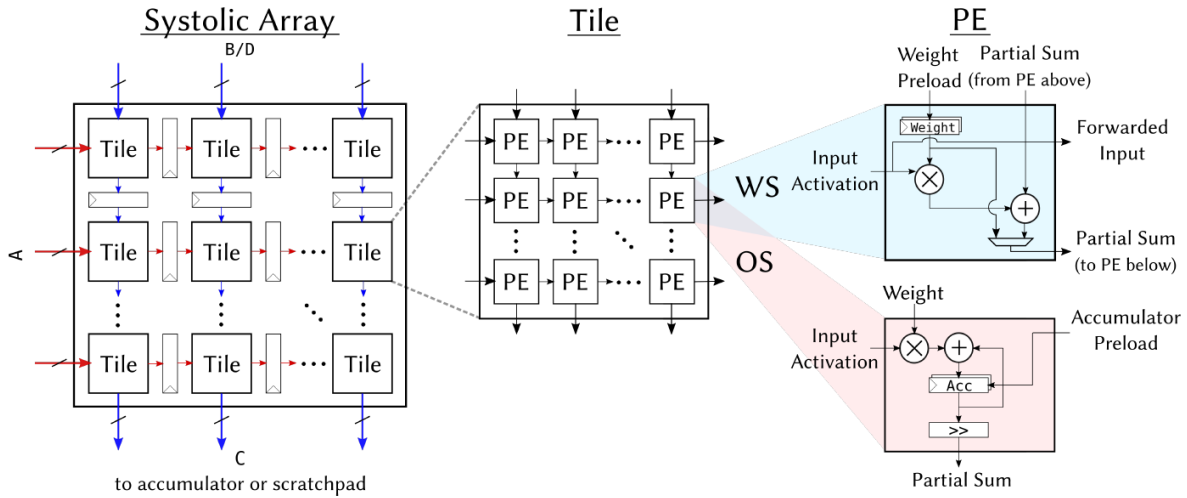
Systolic Array

B/D

A

Tile Tile ... Tile
Tile Tile ... Tile
Tile Tile ... Tile

C
to accumulator or scratchpad

Tile

PE PE ... PE
PE PE ... PE
PE PE ... PE

WS

OS

PE

Weight Preload

Partial Sum (from PE above)

Weight

Forwarded Input

Input Activation

Partial Sum (to PE below)

Weight

Input Activation

Accumulator Preload

Acc

>>

Partial Sum